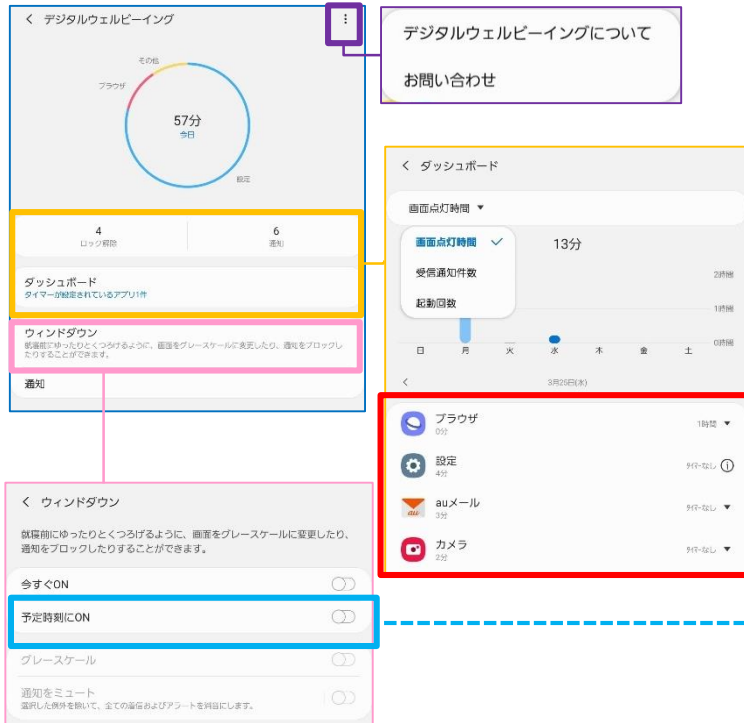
< デジタルウェルビーイング

その他

ブラウザ

57分
今日

設定

4
ロック解除

6
通知

ダッシュボード
タイマーが設定されているアプリ1件

ウィンドダウン
就寝前にゆったりとくつろげるように、画面をグレースケールに変更したり、通知をブロックしたりすることができます。

通知

デジタルウェルビーイングについて

お問い合わせ

< ダッシュボード

画面点灯時間 ▾

画面点灯時間 ✓

受信通知件数

起動回数

13分

2時間

1時間

0時間

日 月 火 水 木 金 土

<

3月25日(水)

ブラウザ
0分
1時間 ▾

設定
4分
タイマーなし ⓘ

auメール
3分
タイマーなし ▾

カメラ
2分
タイマーなし ▾

< ウィンドダウン

就寝前にゆったりとくつろげるように、画面をグレースケールに変更したり、通知をブロックしたりすることができます。

今すぐON

予定時刻にON

グレースケール

通知をミュート
選択した例外を除いて、全ての着信およびアラートを消音にします。